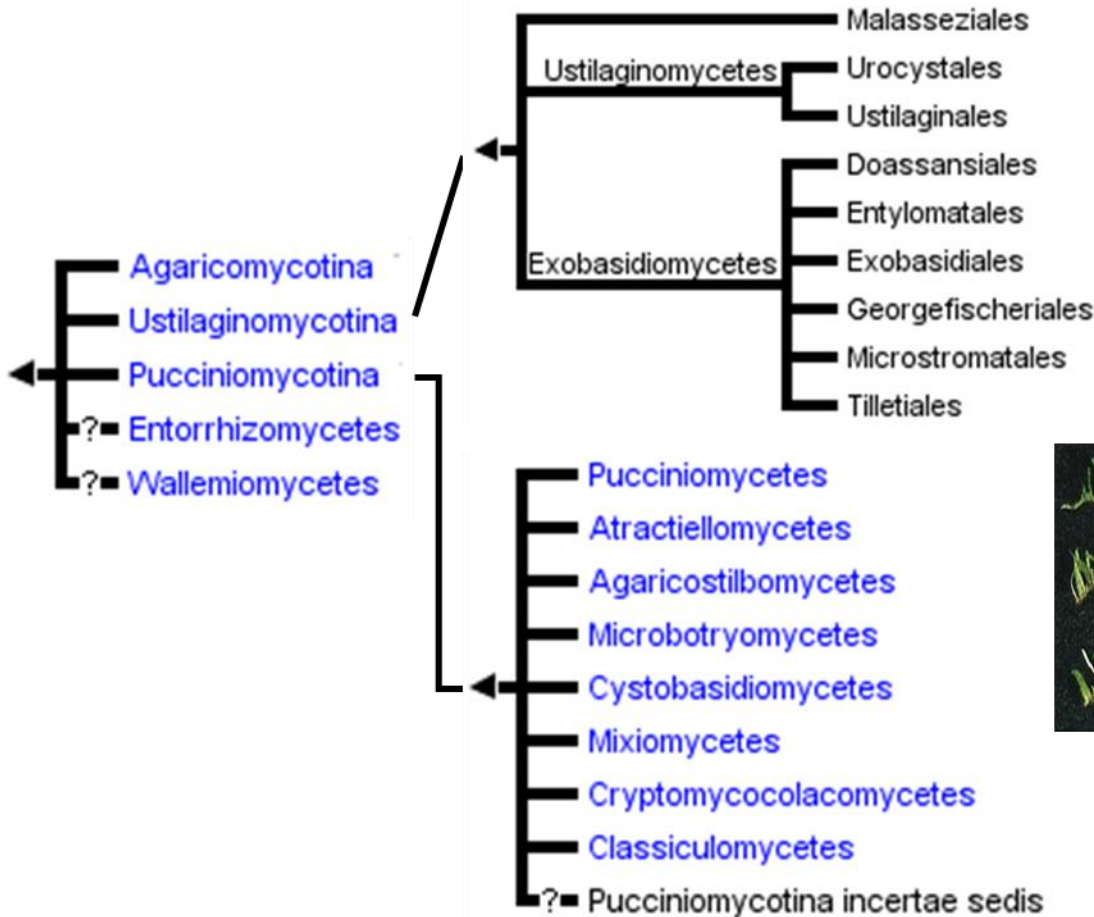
Agaricomycotina
Ustilaginomycotina
Pucciniomycotina
? Entorrhizomycetes
? Wallemiomycetes

Malasseziales
Ustilaginomycetes
Urocystales
Ustilaginales
Doassansiales
Entylomatales
Exobasidiomycetes
Exobasidiales
Georgefischeriales
Microstromatales
Tilletiales

Pucciniomycetes
Atractiellomycetes
Agaricostilbomycetes
Microbotryomycetes
Cystobasidiomycetes
Mixiomycetes
Cryptomycocolacomycetes
Classiculomycetes
? Pucciniomycotina incertae sedis